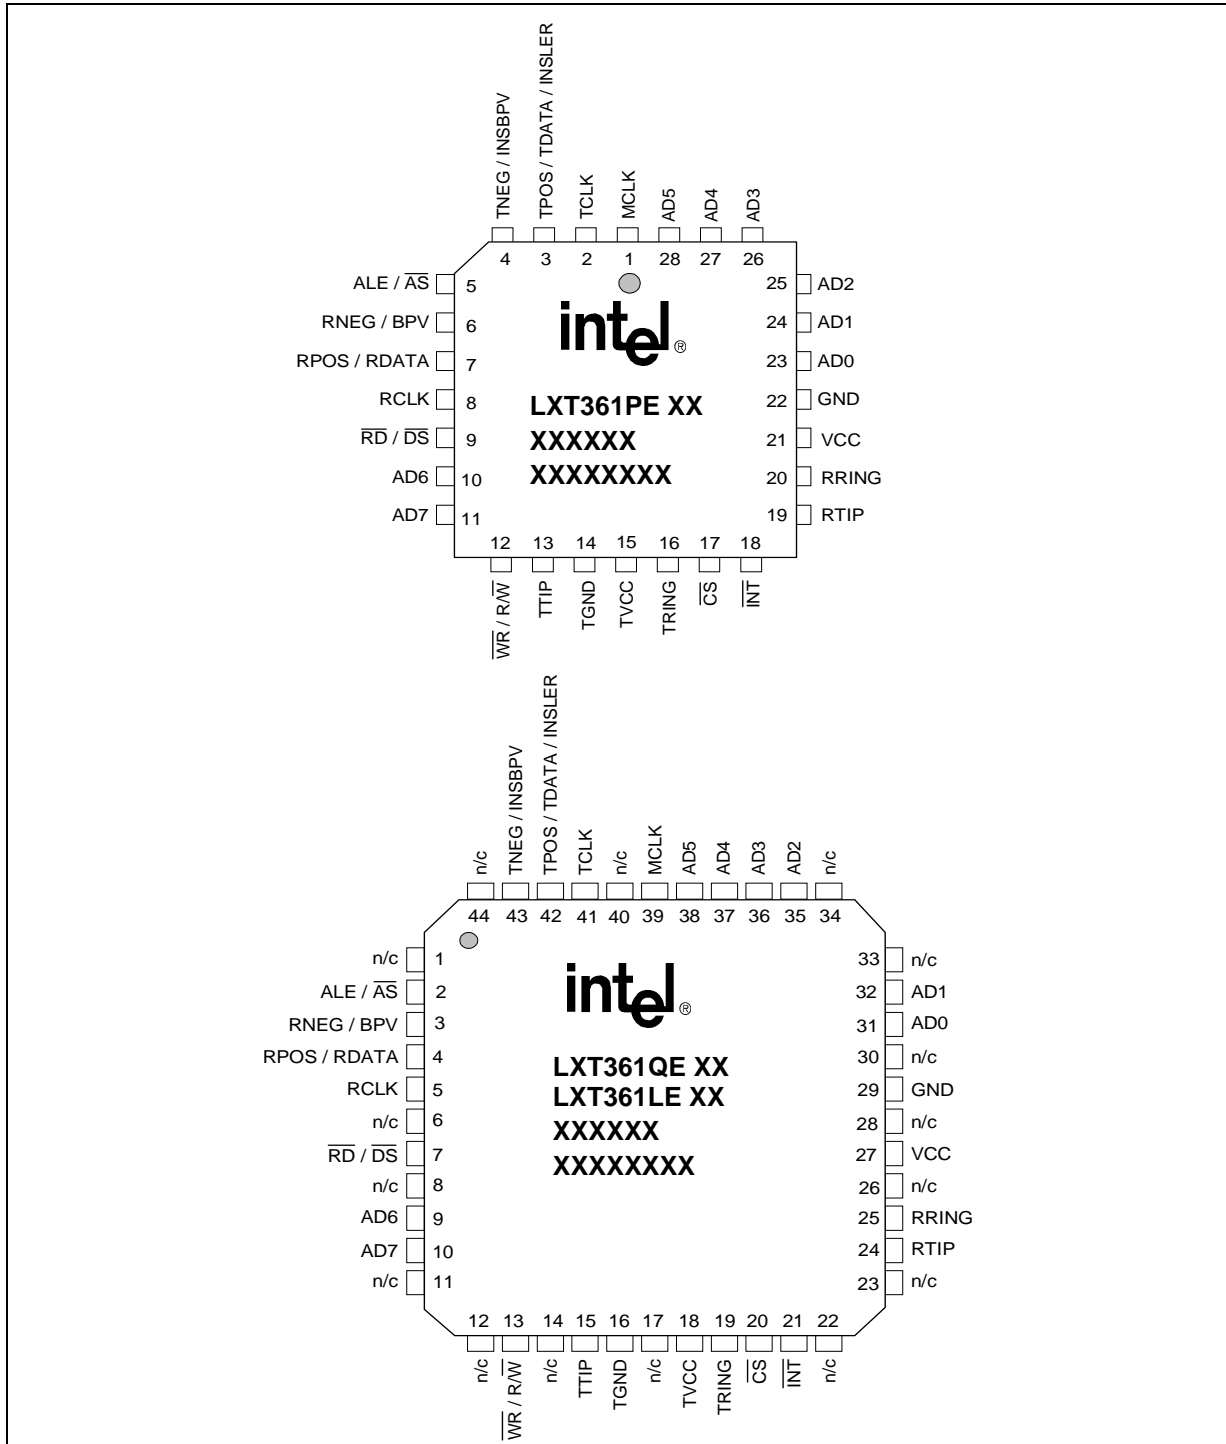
TNEG / INSBPV
TPOS / TDATA / INSLER
TCLK
MCLK
AD5
AD4
AD3

4 3 2 1 28 27 26

ALE / $\overline{AS}$ 5
RNEG / BPV 6
RPOS / RDATA 7
RCLK 8
$\overline{RD}$ / $\overline{DS}$ 9
AD6 10
AD7 11

25 AD2
24 AD1
23 AD0
22 GND
21 VCC
20 RRING
19 RTIP

intel®

LXT361PE XX
XXXXXX
XXXXXXXX

12 13 14 15 16 17 18

$\overline{WR}$ / R/$\overline{W}$
TTIP
TGND
TVCC
TRING
$\overline{CS}$
$\overline{INT}$

n/c
TNEG / INSBPV
TPOS / TDATA / INSLER
TCLK
n/c
MCLK
AD5
AD4
AD3
AD2
n/c

44 43 42 41 40 39 38 37 36 35 34

n/c 1
ALE / $\overline{AS}$ 2
RNEG / BPV 3
RPOS / RDATA 4
RCLK 5
n/c 6
$\overline{RD}$ / $\overline{DS}$ 7
n/c 8
AD6 9
AD7 10
n/c 11

33 n/c
32 AD1
31 AD0
30 n/c
29 GND
28 n/c
27 VCC
26 n/c
25 RRING
24 RTIP
23 n/c

intel®

LXT361QE XX
LXT361LE XX
XXXXXX
XXXXXXXX

12 13 14 15 16 17 18 19 20 21 22

n/c
$\overline{WR}$ / R/$\overline{W}$
n/c
TTIP
TGND
n/c
TVCC
TRING
$\overline{CS}$
$\overline{INT}$
n/c